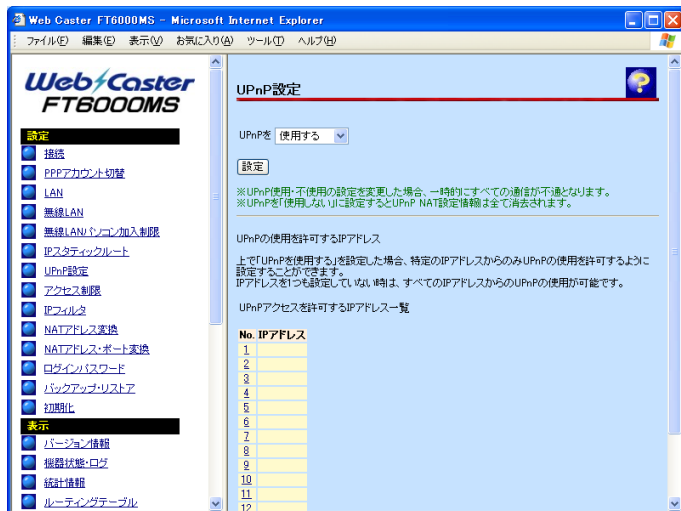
Web Caster FT6000MS - Microsoft Internet Explorer

ファイル(F) 編集(E) 表示(V) お気に入り(A) ツール(T) ヘルプ(H)

Web Caster FT6000MS

設定
接続
PPPアカウント切替
LAN
無線LAN
無線LANパソコン加入制限
IPスタティックルート
UPnP設定
アクセス制限
IPフィルタ
NATアドレス変換
NATアドレス・ポート変換
ログインパスワード
バックアップ・リストア
初期化
表示
バージョン情報
機器状態・ログ
統計情報
ルーティングテーブル

UPnP設定

UPnPを 使用する

設定

※UPnP使用・不使用の設定を変更した場合、一時的にすべての通信が不通となります。
※UPnPを「使用しない」に設定するとUPnP NAT設定情報は全て消去されます。

UPnPの使用を許可するIPアドレス

上で「UPnPを使用する」を設定した場合、特定のIPアドレスからのみUPnPの使用を許可するように設定することができます。
IPアドレスを1つも設定していない時は、すべてのIPアドレスからのUPnPの使用が可能です。

UPnPアクセスを許可するIPアドレス一覧

| No. | IPアドレス |
|---|---|
| 1 | |
| 2 | |
| 3 | |
| 4 | |
| 5 | |
| 6 | |
| 7 | |
| 8 | |
| 9 | |
| 10 | |
| 11 | |
| 12 | |